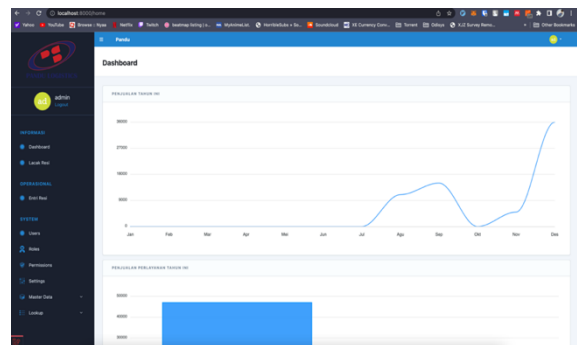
localhost:8000/home

Yahoo YouTube Browse - Hyaa Netflix Twitch beatmap listing | o... MyAnimeList HorribleSubs » Ba... Soundcloud XE Currency Conv... Torrent Odleys X-Z Survey Remo... Other Bookmarks

Panduan

admin
Logout

INFORMASI
Dashboard
Lacak Resi

OPERASIONAL
Entri Resi

SYSTEM
Users
Roles
Permissions
Settings
Master Data
Lookup

Dashboard

PENJUALAN TAHUN INI

36000
27000
18000
9000
0

Jan Feb Mar Apr Mei Jun Jul Agu Sep Okt Nov Des

PENJUALAN PERLAYANAN TAHUN INI

50000
40000
30000